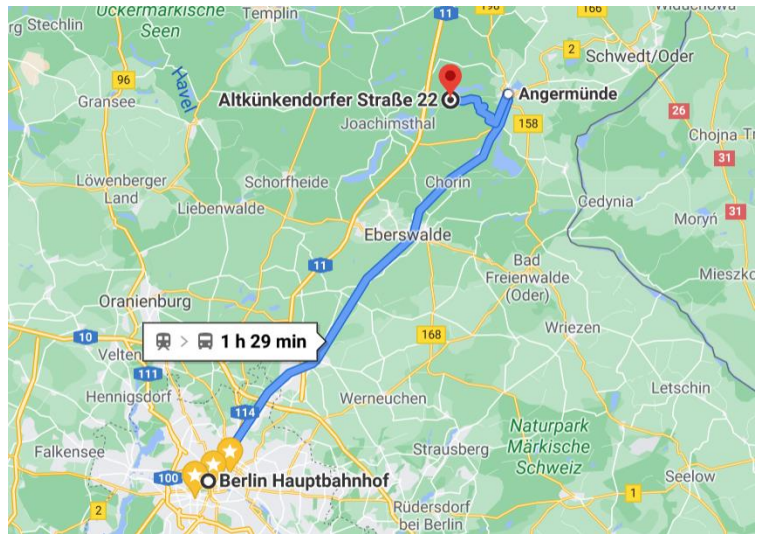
Uckermärkische Seen
Templin
11
198
166
Widuchowa
rg Stechlin
2
Schwedt/Oder
96
Havel
Gransee
Altkünkendorfer Straße 22
Angermünde
26
Joachimsthal
158
Chojna
31
Löwenberger Land
Schorfheide
Chorin
Cedynia
Liebenwalde
Moryń
31
Eberswalde
11
Bad Freienwalde (Oder)
Mieszko
Oranienburg
10
1 h 29 min
168
Wriezen
Velten
111
Hennigsdorf
Letschin
114
Werneuchen
Naturpark Märkische Schweiz
Falkensee
Strausberg
100
Berlin Hauptbahnhof
Seelow
2
1
Rüdersdorf bei Berlin